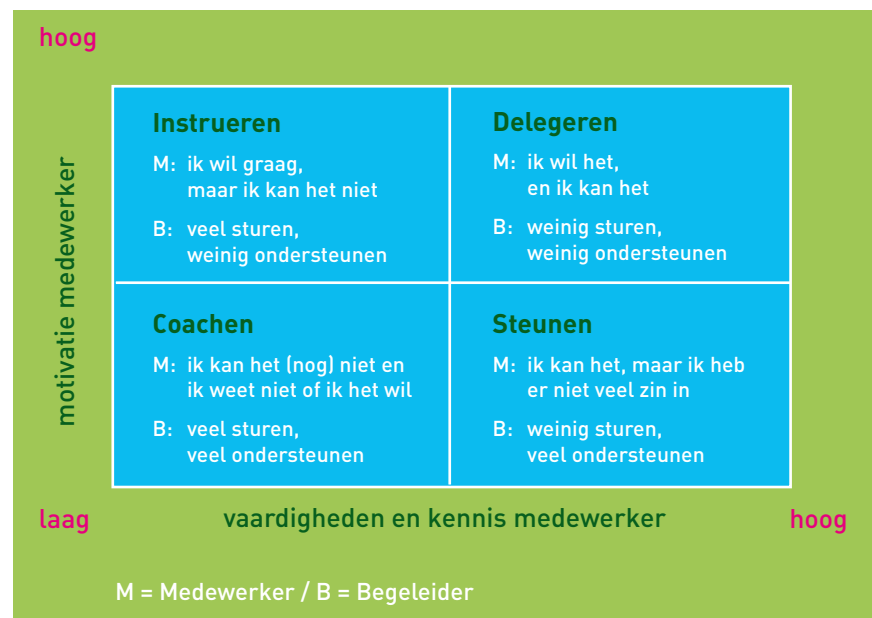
hoog

motivatie medewerker

| Instrueren<br>M: ik wil graag, maar ik kan het niet<br>B: veel sturen, weinig ondersteunen | Delegeren<br>M: ik wil het, en ik kan het<br>B: weinig sturen, weinig ondersteunen |
|---|---|
| Coachen<br>M: ik kan het (nog) niet en ik weet niet of ik het wil<br>B: veel sturen, veel ondersteunen | Steunen<br>M: ik kan het, maar ik heb er niet veel zin in<br>B: weinig sturen, veel ondersteunen |

laag

vaardigheden en kennis medewerker

hoog

M = Medewerker / B = Begeleider